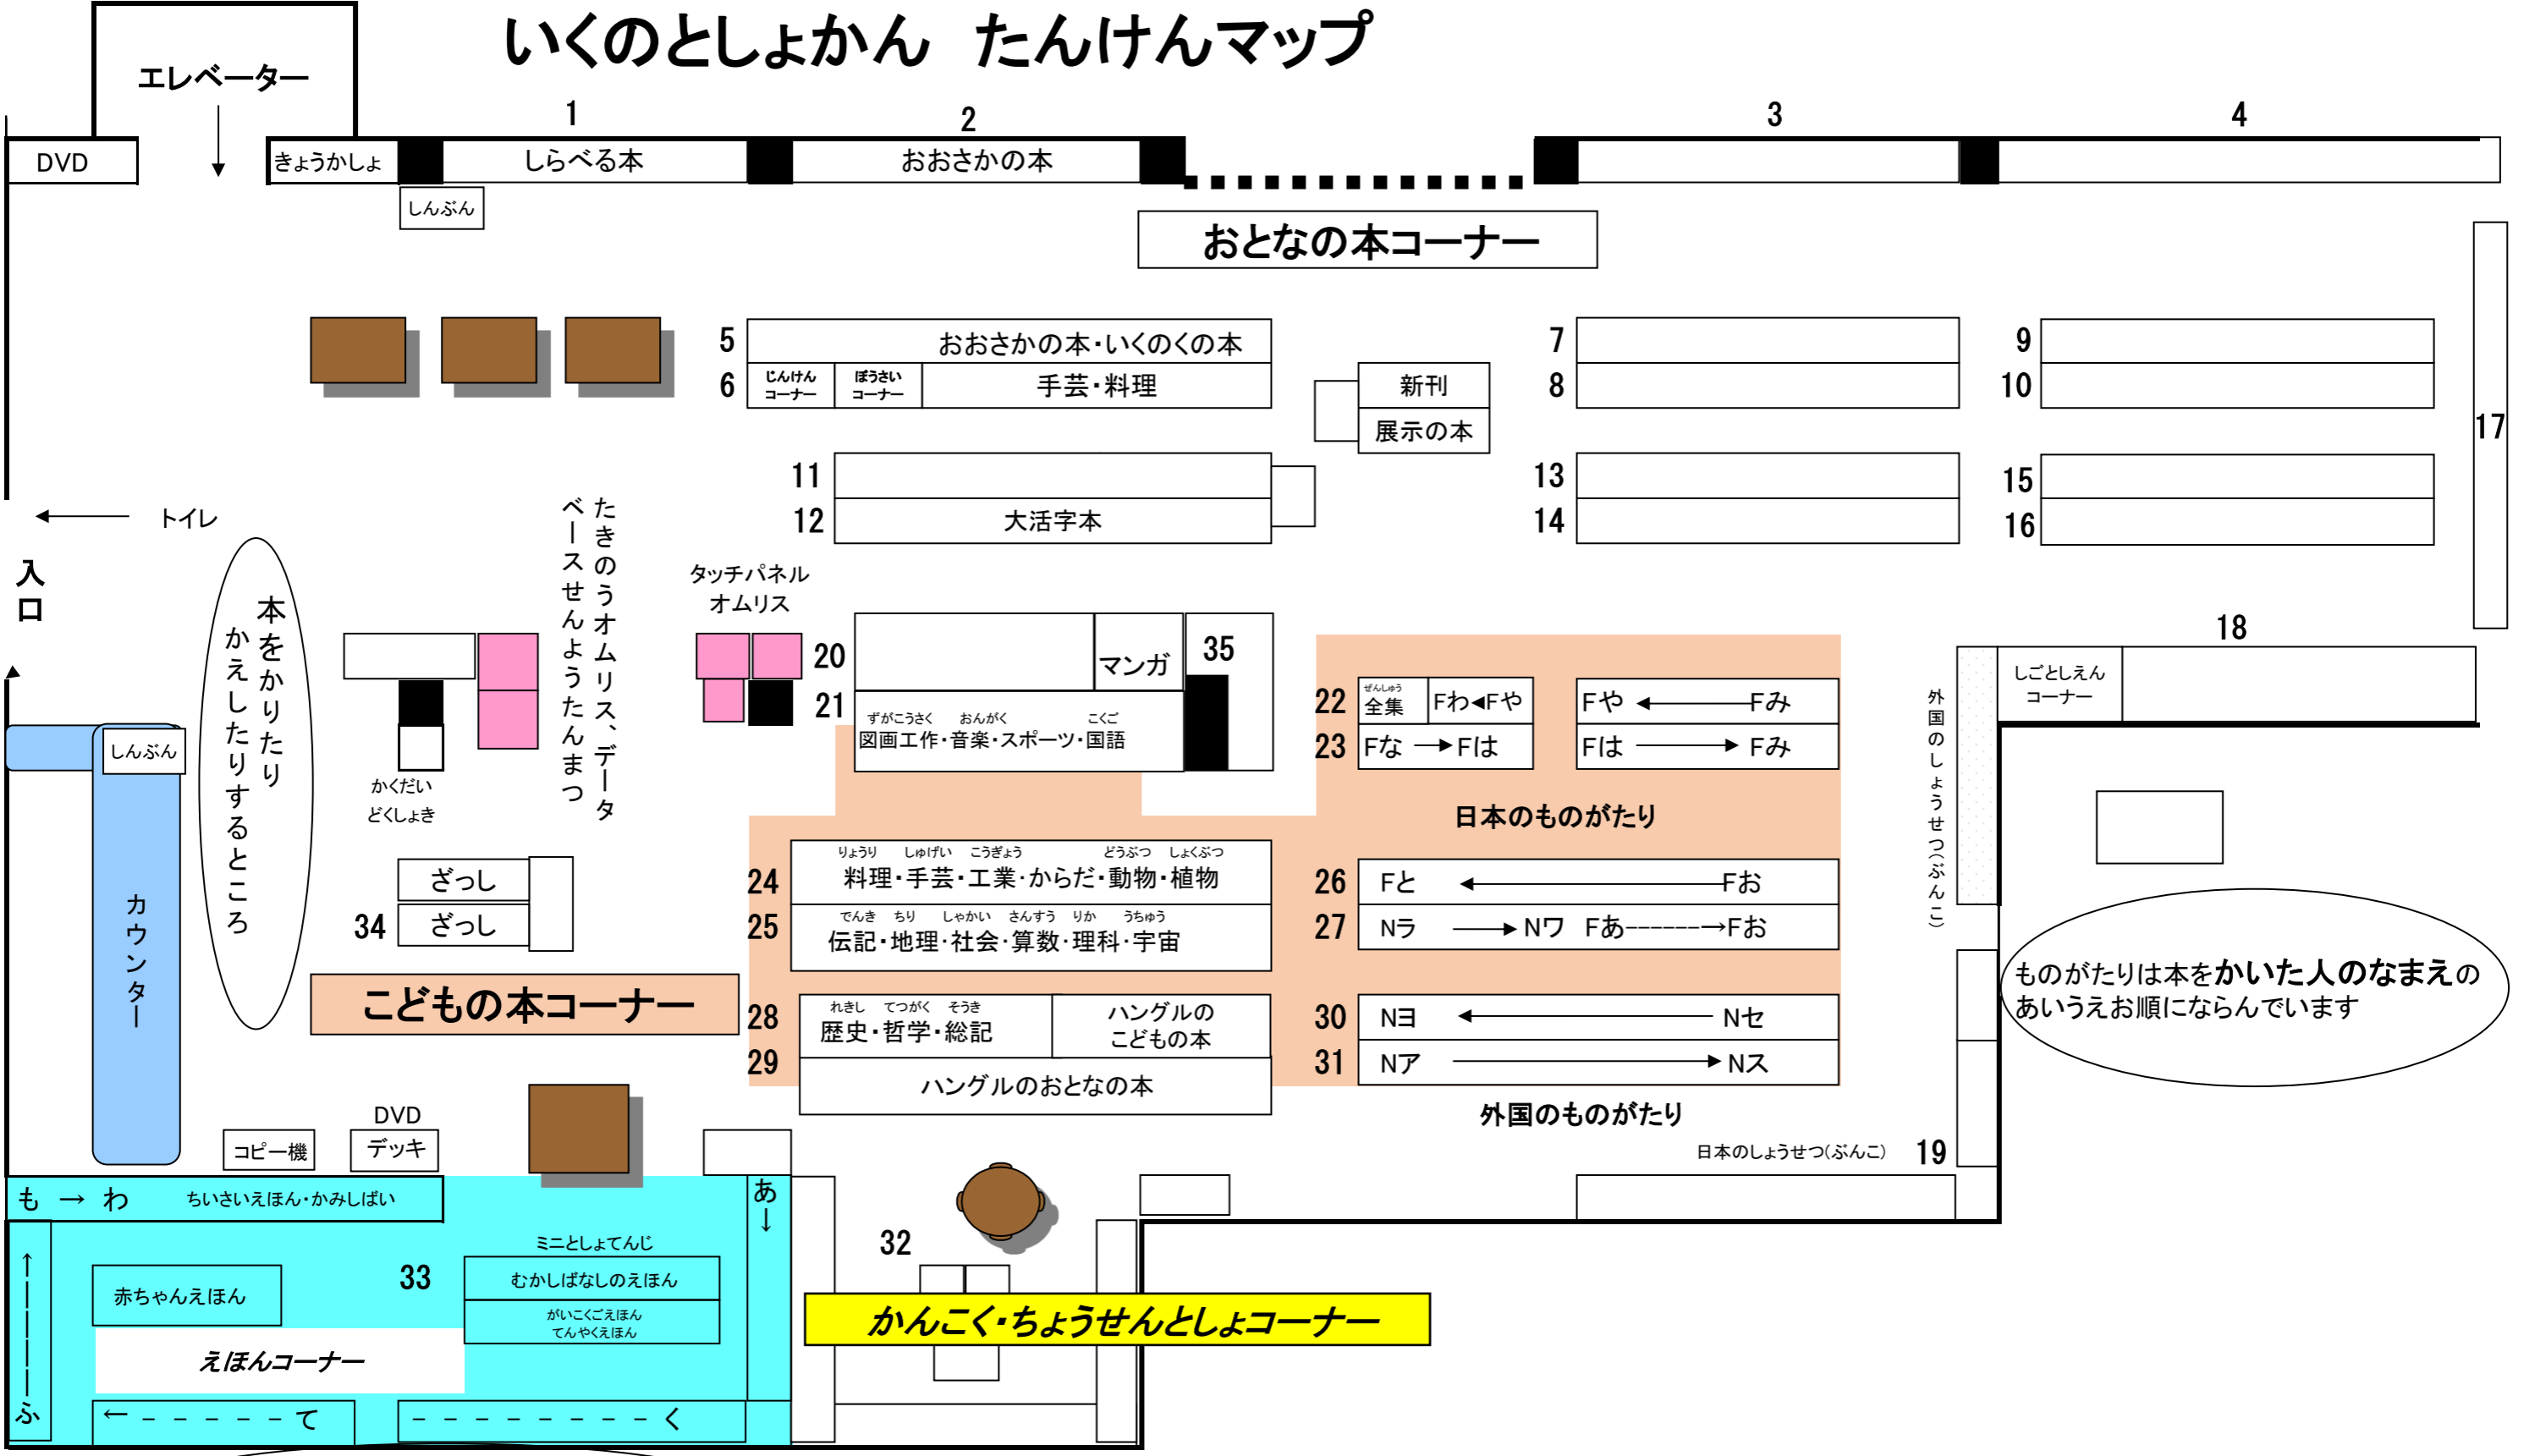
いくのとしょかん　たんけんマップ

エレベーター

1
2
3
4

DVD
きょうかしょ
しらべる本
おおさかの本
しんぶん

おとなの本コーナー

5　おおさかの本・いくのくの本
6　じんけんコーナー　ぼうさいコーナー　手芸・料理

新刊
展示の本

7
8
9
10

11
12　大活字本

13
14
15
16
17

トイレ
入口

本をかりたりかえしたりするところ

たきのうオムリス、データベースせんようたんまつ

タッチパネルオムリス

かくだいどくしょき

20
21
マンガ
35
ずがこうさく　おんがく　こくご
図画工作・音楽・スポーツ・国語

しんぶん
カウンター

22　ぜんしゅう 全集　Fわ◀Fや
23　Fな→Fは
Fや←Fみ
Fは→Fみ

日本のものがたり

18
しごとしえんコーナー
外国のしょうせつ(ぶんこ)

ざっし
34　ざっし

24　りょうり　しゅげい　こうぎょう　どうぶつ　しょくぶつ　料理・手芸・工業・からだ・動物・植物
25　でんき　ちり　しゃかい　さんすう　りか　うちゅう　伝記・地理・社会・算数・理科・宇宙

26　Fと←Fお
27　Nラ→Nワ　Fあ→Fお

ものがたりは本をかいた人のなまえのあいうえお順にならんでいます

こどもの本コーナー

28　れきし　てつがく　そうき　歴史・哲学・総記　ハングルのこどもの本
29　ハングルのおとなの本

30　Nヨ←Nセ
31　Nア→Nス

外国のものがたり

日本のしょうせつ(ぶんこ)　19

DVD
コピー機
デッキ

も → わ　ちいさいえほん・かみしばい
あ↓

32

ミニとしょてんじ
33
むかしばなしのえほん
がいこくごえほん
てんやくえほん
赤ちゃんえほん
えほんコーナー

↑ふ
←ーーーーーーて
ーーーーーーーーーく

かんこく・ちょうせんとしょコーナー